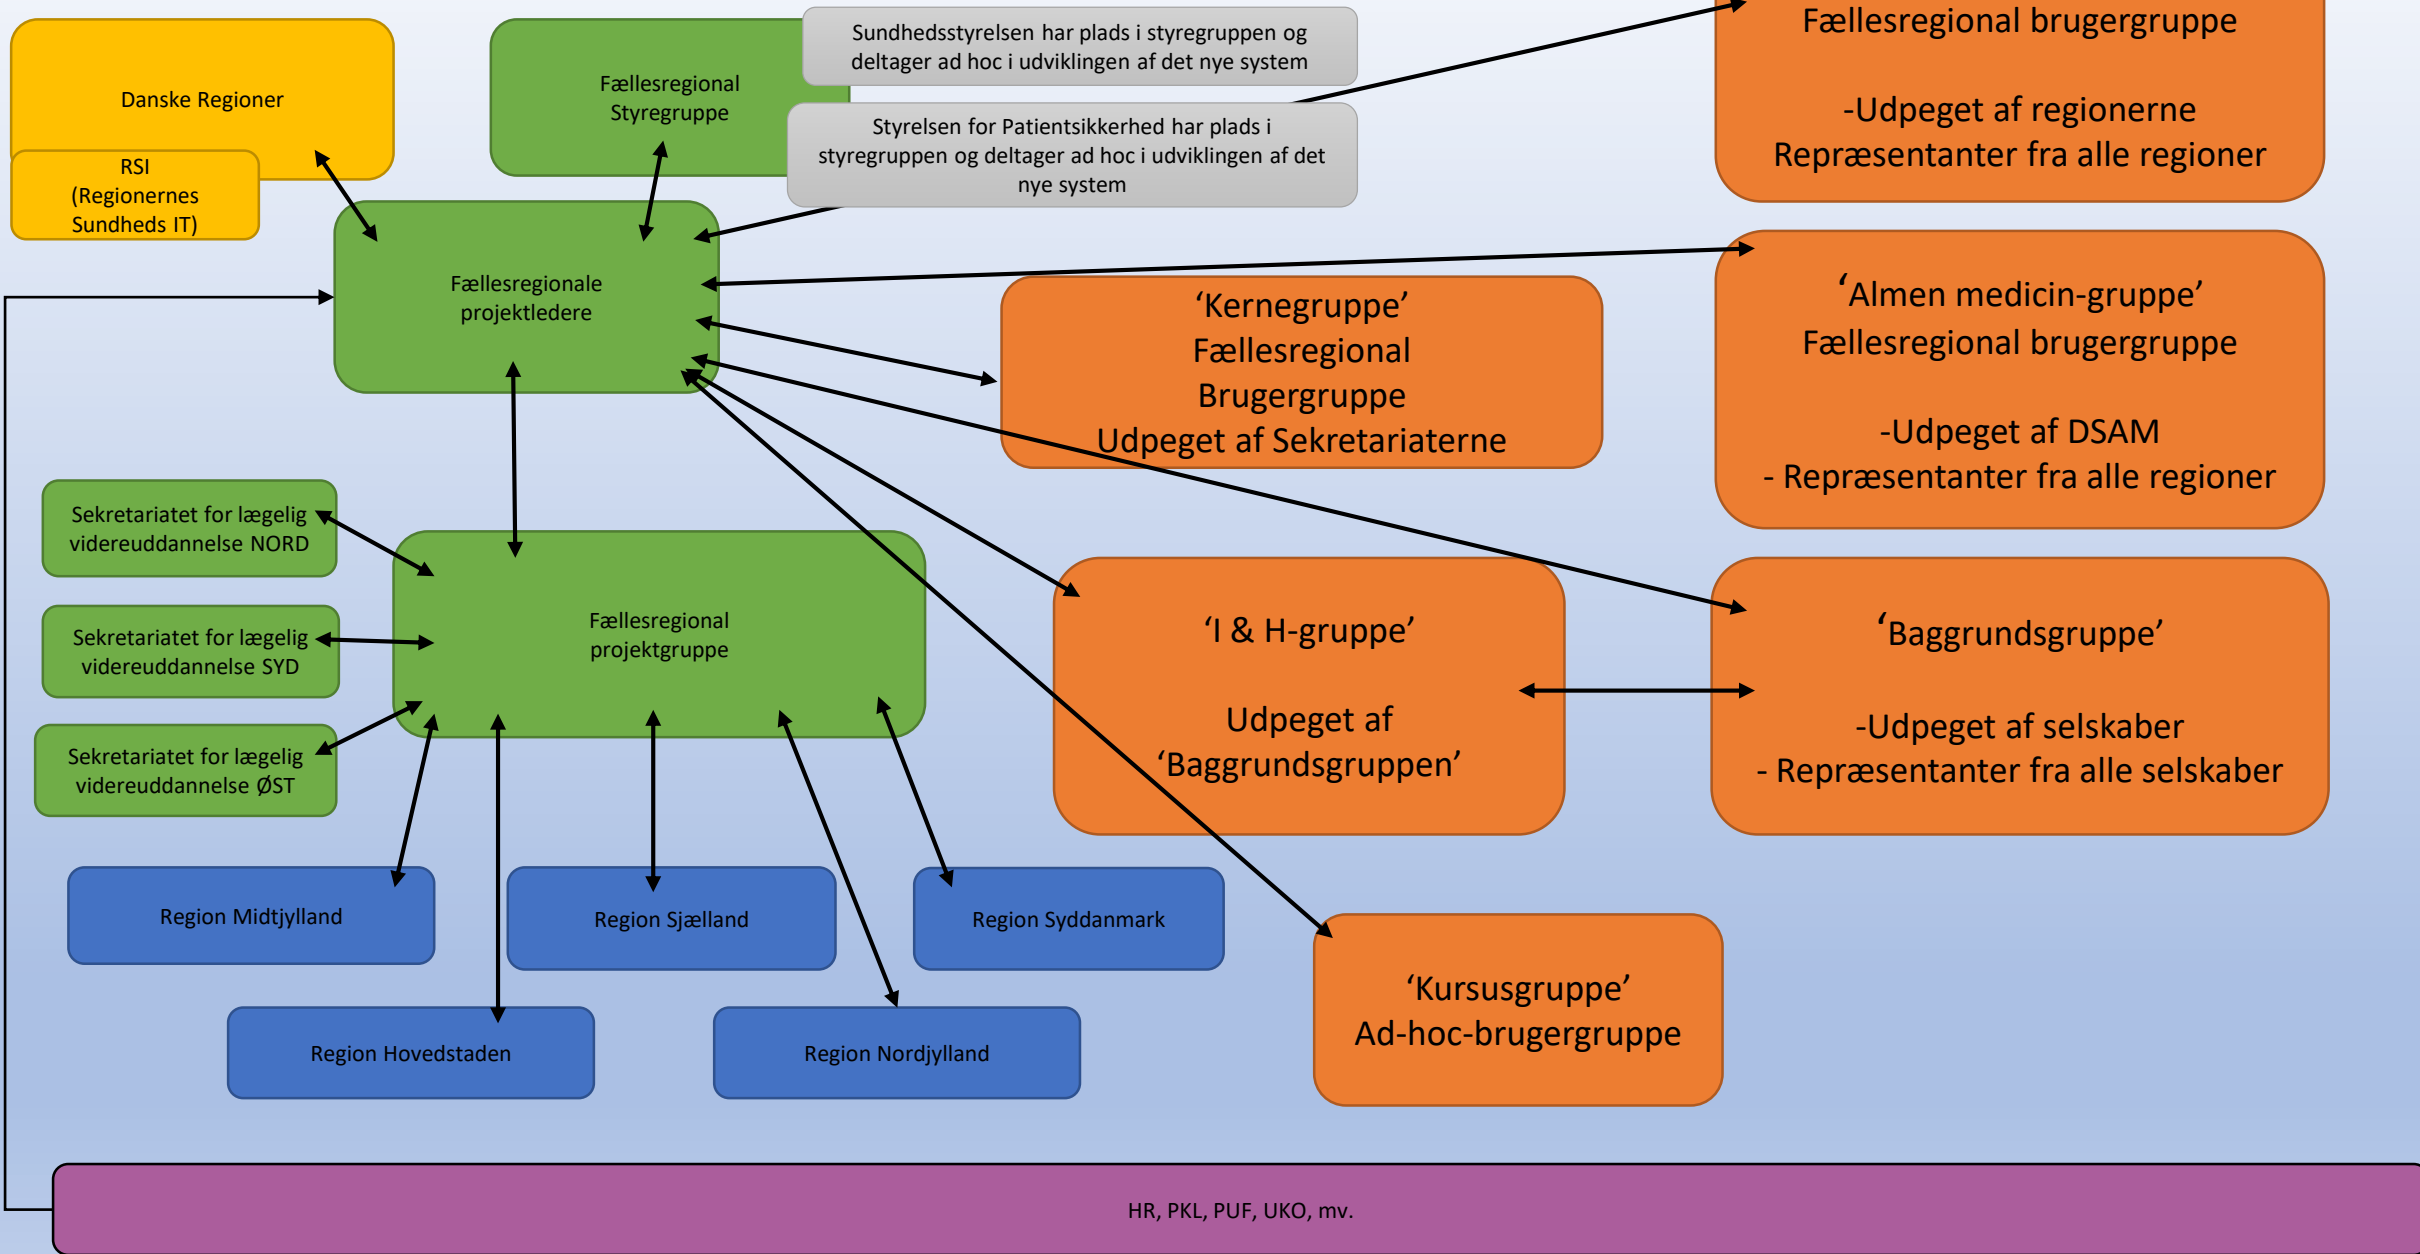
Danske Regioner

RSI
(Regionernes Sundheds IT)

Fællesregional Styregruppe

Sundhedsstyrelsen har plads i styregruppen og deltager ad hoc i udviklingen af det nye system

Styrelsen for Patientsikkerhed har plads i styregruppen og deltager ad hoc i udviklingen af det nye system

Fællesregional brugergruppe

-Udpeget af regionerne
Repræsentanter fra alle regioner

Fællesregionale projektledere

'Kernegruppe'
Fællesregional
Brugergruppe
Udpeget af Sekretariaterne

'Almen medicin-gruppe'
Fællesregional brugergruppe

-Udpeget af DSAM
- Repræsentanter fra alle regioner

Sekretariatet for lægelig videreuddannelse NORD

Sekretariatet for lægelig videreuddannelse SYD

Sekretariatet for lægelig videreuddannelse ØST

Fællesregional projektgruppe

'I & H-gruppe'

Udpeget af
'Baggrundsgruppen'

'Baggrundsgruppe'

-Udpeget af selskaber
- Repræsentanter fra alle selskaber

Region Midtjylland

Region Sjælland

Region Syddanmark

'Kursusgruppe'
Ad-hoc-brugergruppe

Region Hovedstaden

Region Nordjylland

HR, PKL, PUF, UKO, mv.